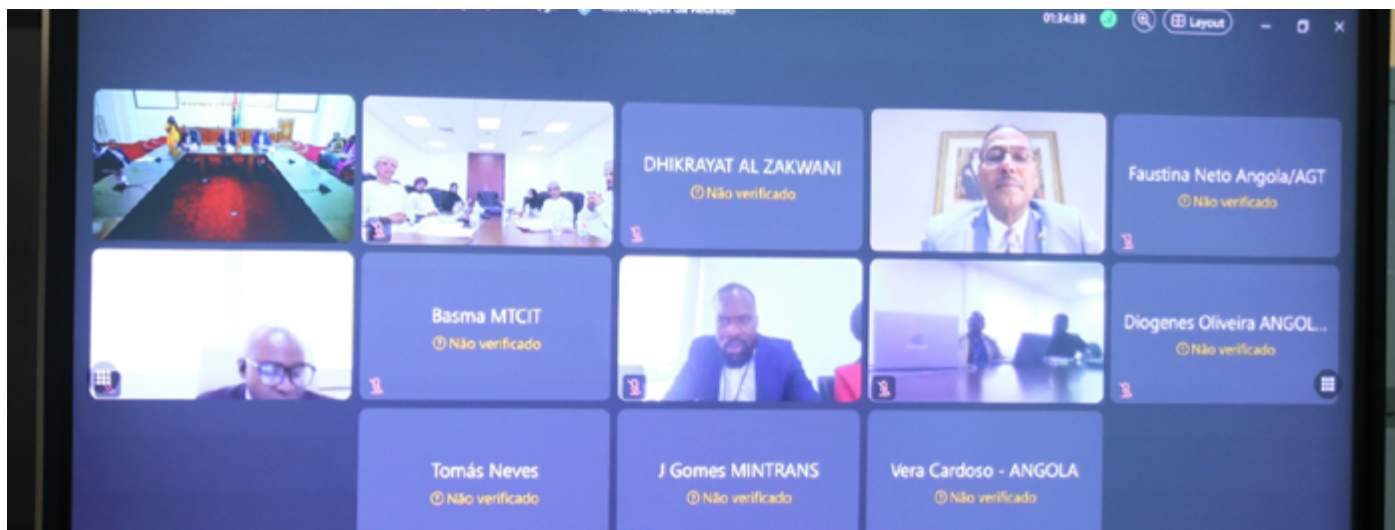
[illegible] Informações da reunião

01:34:38 Layout

DHIKRAYAT AL ZAKWANI
Não verificado

Faustina Neto Angola/AGT
Não verificado

Basma MTCIT
Não verificado

Diogenes Oliveira ANGOL...
Não verificado

Tomás Neves
Não verificado

J Gomes MINTRANS
Não verificado

Vera Cardoso - ANGOLA
Não verificado